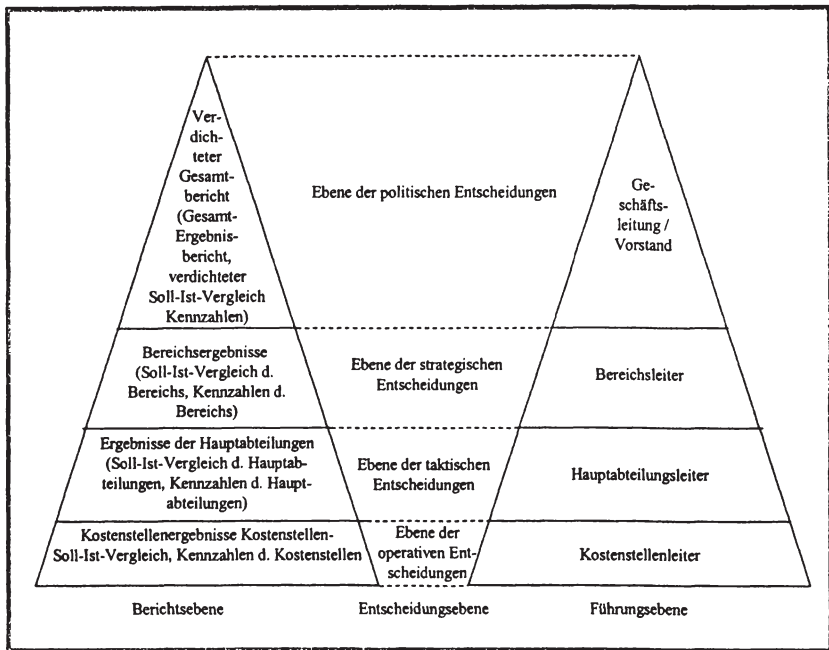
Verdichteter Gesamtbericht (Gesamt-Ergebnisbericht, verdichteter Soll-Ist-Vergleich Kennzahlen)

Ebene der politischen Entscheidungen

Geschäftsleitung / Vorstand

Bereichsergebnisse (Soll-Ist-Vergleich d. Bereichs, Kennzahlen d. Bereichs)

Ebene der strategischen Entscheidungen

Bereichsleiter

Ergebnisse der Hauptabteilungen (Soll-Ist-Vergleich d. Hauptabteilungen, Kennzahlen d. Hauptabteilungen)

Ebene der taktischen Entscheidungen

Hauptabteilungsleiter

Kostenstellenergebnisse Kostenstellen-Soll-Ist-Vergleich, Kennzahlen d. Kostenstellen

Ebene der operativen Entscheidungen

Kostenstellenleiter

Berichtsebene

Entscheidungsebene

Führungsebene